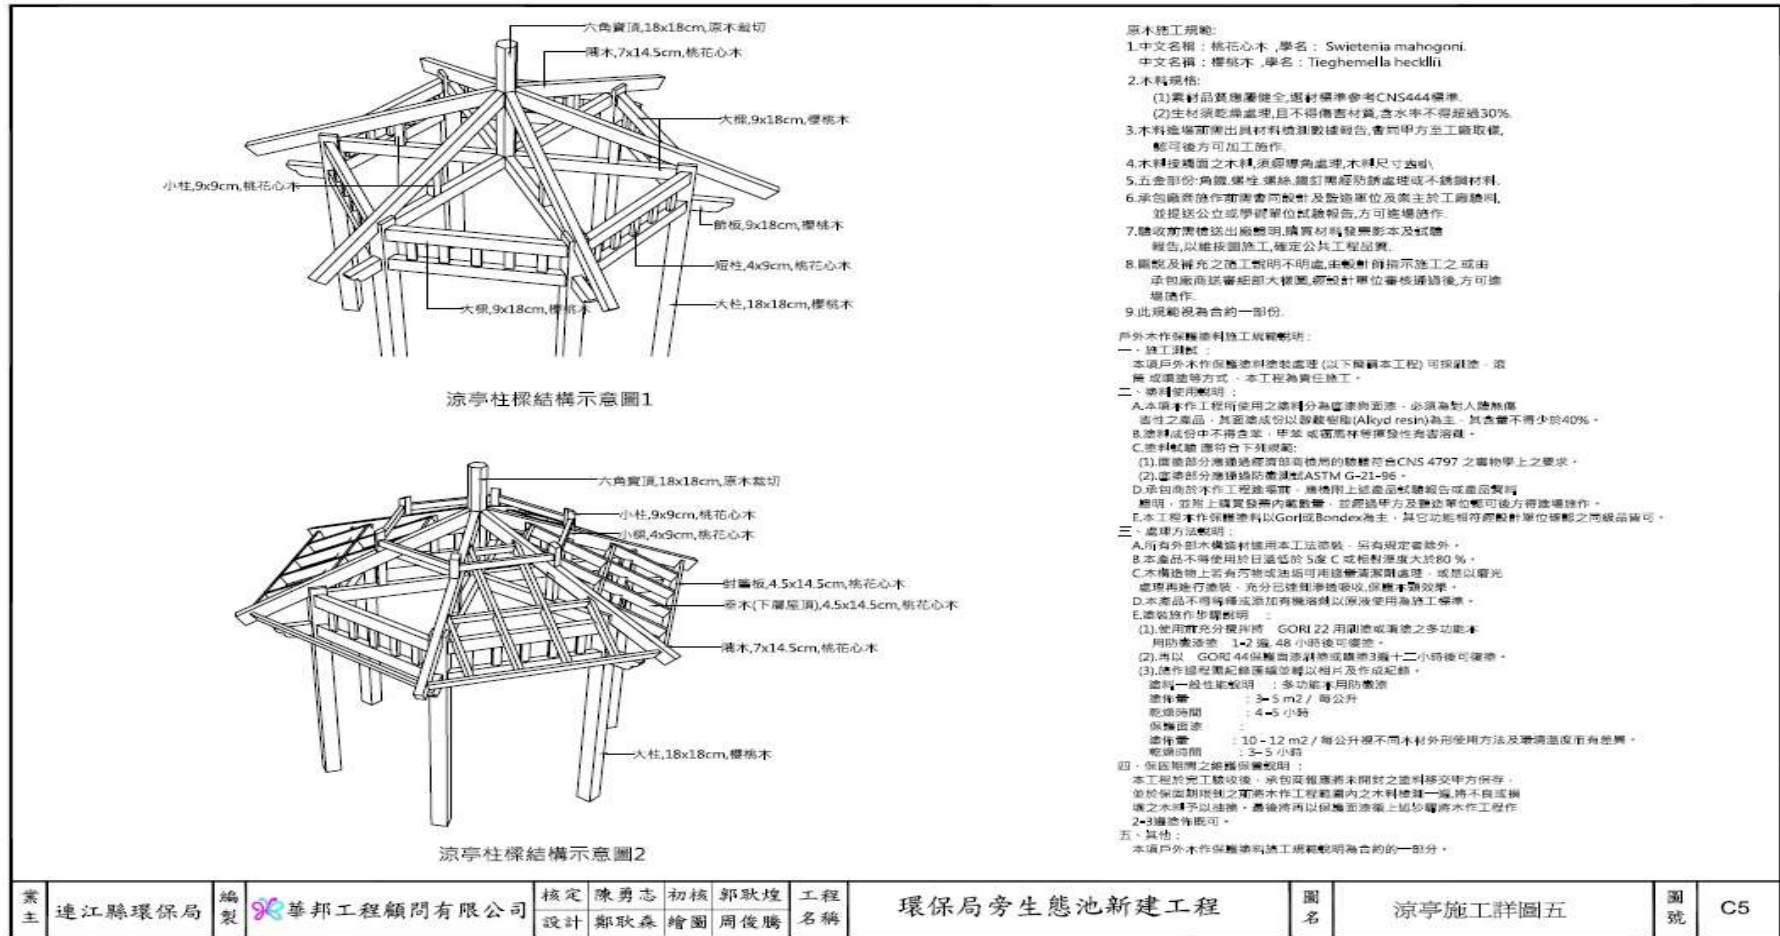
六角寶頂,18x18cm,原木雕切
桁木,7x14.5cm,桃花心木
大樑,9x18cm,樱桃木
小柱,9x9cm,桃花心木
飾板,9x18cm,樱桃木
短柱,4x9cm,桃花心木
大柱,18x18cm,樱桃木
大樑,9x18cm,樱桃木

涼亭柱樑結構示意圖1

六角寶頂,18x18cm,原木雕切
小柱,9x9cm,桃花心木
小樑,4x9cm,桃花心木
封簷板,4.5x14.5cm,桃花心木
垂木(下層屋頂),4.5x14.5cm,桃花心木
桁木,7x14.5cm,桃花心木
大柱,18x18cm,樱桃木

涼亭柱樑結構示意圖2

原木施工規範:
1.中文名稱：桃花心木，學名：Swietenia mahogoni.
中文名稱：樱桃木，學名：Tieghemella hecklii.
2.木料規格:
(1)素材品質應屬健全,選材標準參考CNS444標準.
(2)生材須乾燥處理,且不得傷害材質,含水率不得超過30%.
3.木料進場前需出具材料檢測數據報告,會同甲方至工廠取樣,驗可後方可加工施作.
4.木料接觸面之木料,須經導角處理,木料尺寸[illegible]
5.五金部份:角鐵,螺栓,螺絲,鐵釘需經防銹處理或不銹鋼材料.
6.承包廠商施作前需會同設計及監造單位及業主於工廠驗同,並提送公立或學術單位試驗報告,方可進場施作.
7.驗收前需檢送出廠證明,購買材料發票影本及試驗報告,以維按圖施工,確定公共工程品質.
8.圖說及補充之施工說明不明處,由設計師指示施工之或由承包廠商送審細部大樣圖,經設計單位審核通過後,方可進場施作.
9.此規範視為合約一部份.

戶外木作保護塗料施工規範說明：
一、施工須知：
本項戶外木作保護塗料塗裝處理(以下簡稱本工程)可採刷塗、滾塗或噴塗等方式，本工程為責任施工。
二、塗料使用說明：
A.本項木作工程所使用之塗料分為底漆與面漆，必須為對人體無傷害性之產品，其面漆成份以醇酸樹脂(Alkyd resin)為主，其含量不得少於40%。
B.塗料成份中不得含苯，甲苯或需用有苯等揮發性有害溶劑。
C.塗料試驗應符合下列規範:
(1).底漆部分應通過經濟部商檢局的檢驗符合CNS 4797之毒物學上之要求。
(2).面漆部分應通過防黴測試ASTM G-21-96。
D.承包商於木作工程施工前，應檢附上述產品試驗報告或產品製造證明，並附上購買發票與數量，並經過甲方及監造單位認可後方得進場施作。
E.本工程木作保護塗料以Gori或Bondex為主，其它功能相符經設計單位確認之同級品皆可。
三、處理方法說明：
A.所有外部木構造材應用本工法塗裝，另有規定者除外。
B.本產品不得使用於日溫低於5度C或相對濕度大於80%。
C.木構造物上若有污物或油垢可用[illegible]清潔劑處理，或是以砂紙處理再進行塗裝，充分已達到滲透吸收,保養木料效果。
D.本產品不得稀釋或添加有機溶劑以原液使用為施工標準。
E.塗裝施作步驟說明：
(1).使用前充分攪拌將 GORI 22 用刷塗或滾塗之多功能木用防腐塗漆 1-2 遍,48 小時後可覆塗。
(2).再以 GORI 44保護面漆刷塗或噴塗3遍十二小時後可覆塗。
(3).操作過程需記錄種種並輔以相片及作成紀錄。
塗料一般性能說明 ：多功能木用防腐漆
塗佈量 ：3-5 m2 / 每公升
乾燥時間 ：4-5 小時
保護面漆 ：
塗佈量 ：10-12 m2 / 每公升視不同木材外形使用方法及環境溫度而有差異。
乾燥時間 ：3-5 小時
四、保固期間之維護保養說明：
本工程於完工驗收後，承包商應將未開封之塗料移交甲方保存，並於保固期限後之前將木作工程範圍內之木料檢查一遍,將不良或損壞之木料予以維修，最後將再以保護面漆補上紐步驟將木作工程作2-3遍塗作既可。
五、其他：
本項戶外木作保護塗料施工規範說明為合約的一部分。

業主 連江縣環保局 編製 華邦工程顧問有限公司 核定 陳勇志 初核 郭耿煌 設計 鄭耿森 繪圖 周俊騰 工程名稱 環保局旁生態池新建工程 圖名 涼亭施工詳圖五 圖號 C5